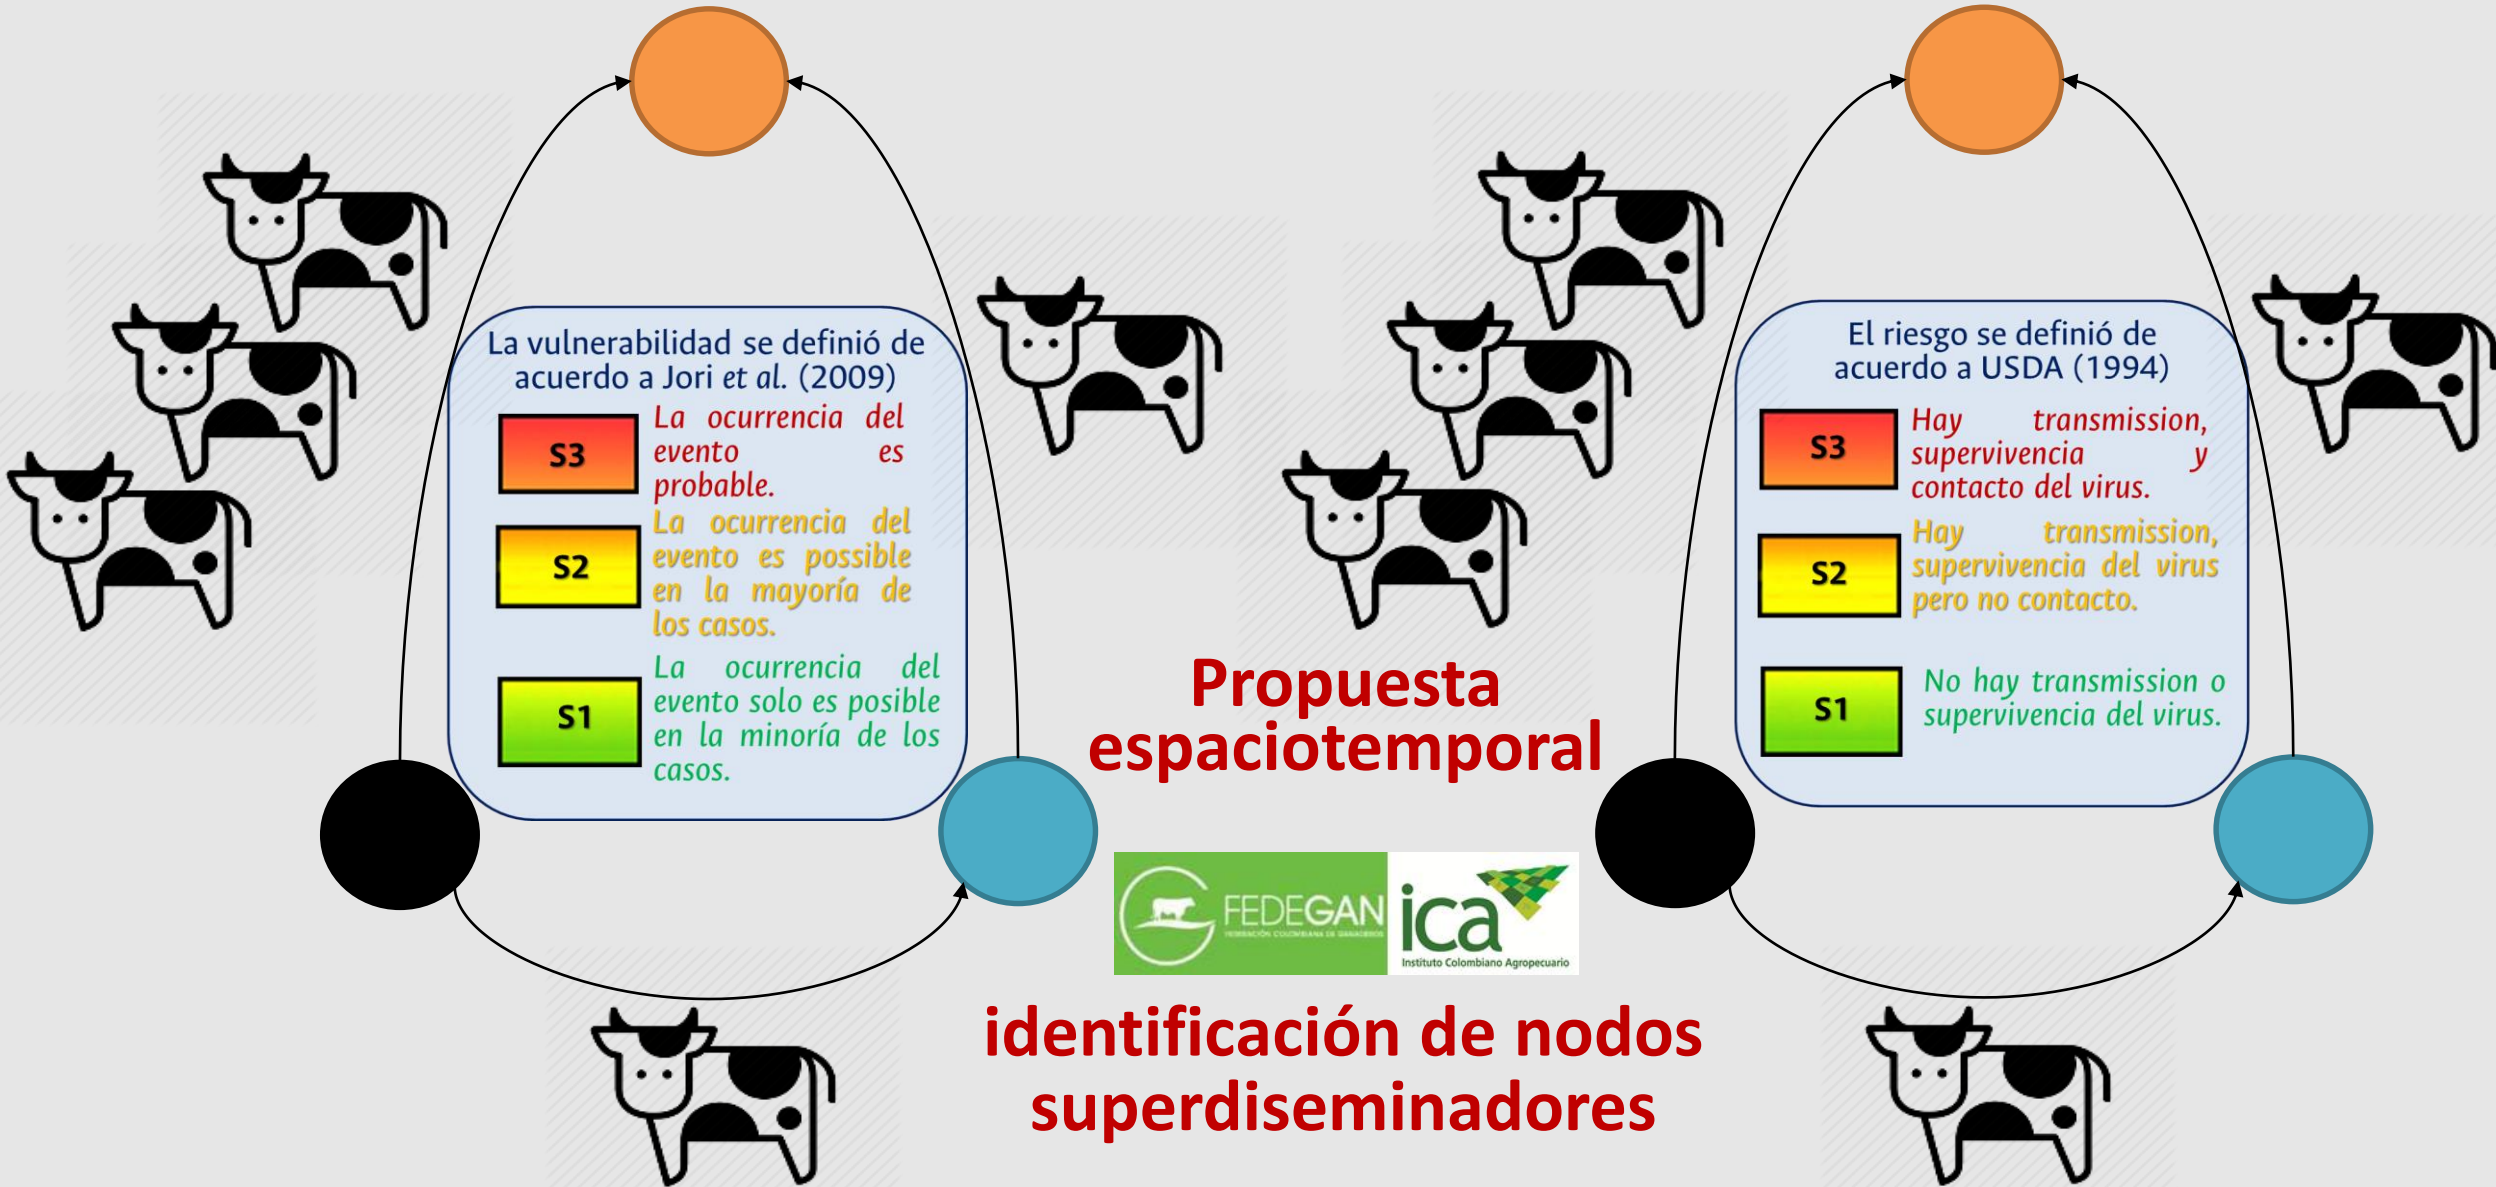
La vulnerabilidad se definió de acuerdo a Jori *et al.* (2009)

S3
La ocurrencia del evento es probable.

S2
La ocurrencia del evento es possible en la mayoría de los casos.

S1
La ocurrencia del evento solo es posible en la minoría de los casos.

Propuesta espaciotemporal

FEDEGAN
FEDERACIÓN COLOMBIANA DE GANADEROS

ica
Instituto Colombiano Agropecuario

identificación de nodos superdiseminadores

El riesgo se definió de acuerdo a USDA (1994)

S3
Hay transmission, supervivencia y contacto del virus.

S2
Hay transmission, supervivencia del virus pero no contacto.

S1
No hay transmission o supervivencia del virus.